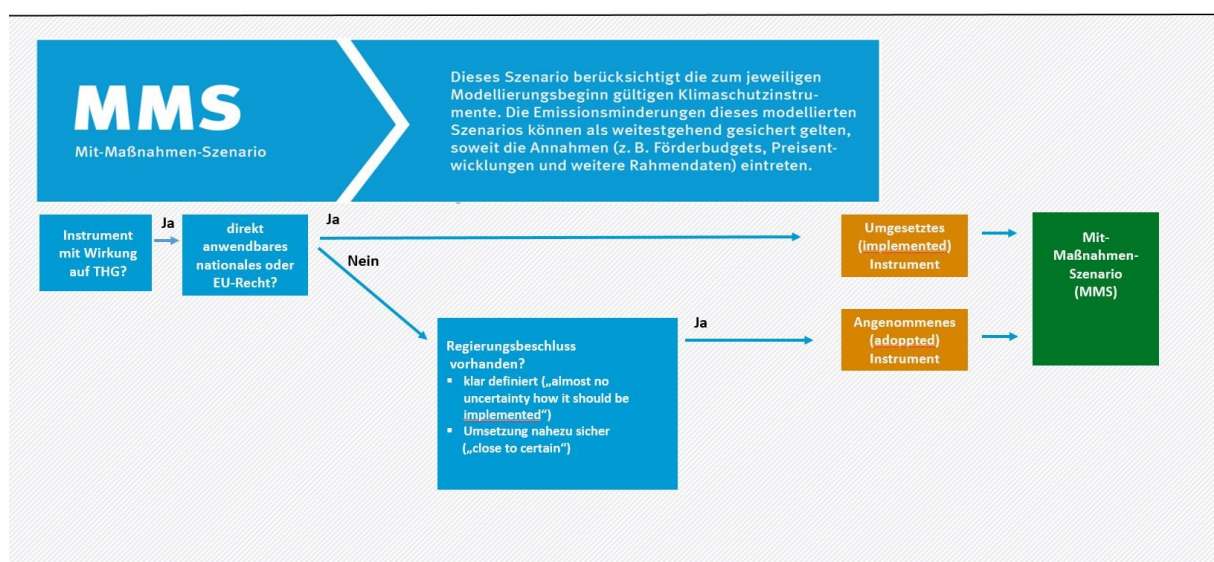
MMS
Mit-Maßnahmen-Szenario

Dieses Szenario berücksichtigt die zum jeweiligen Modellierungsbeginn gültigen Klimaschutzinstrumente. Die Emissionsminderungen dieses modellierten Szenarios können als weitestgehend gesichert gelten, soweit die Annahmen (z. B. Förderbudgets, Preisentwicklungen und weitere Rahmendaten) eintreten.

Instrument mit Wirkung auf THG?

Ja

direkt anwendbares nationales oder EU-Recht?

Ja

Nein

Umgesetztes (implemented) Instrument

Mit-Maßnahmen-Szenario (MMS)

Regierungsbeschluss vorhanden?
▪ klar definiert („almost no uncertainty how it should be implemented")
▪ Umsetzung nahezu sicher („close to certain")

Ja

Angenommenes (adoppted) Instrument